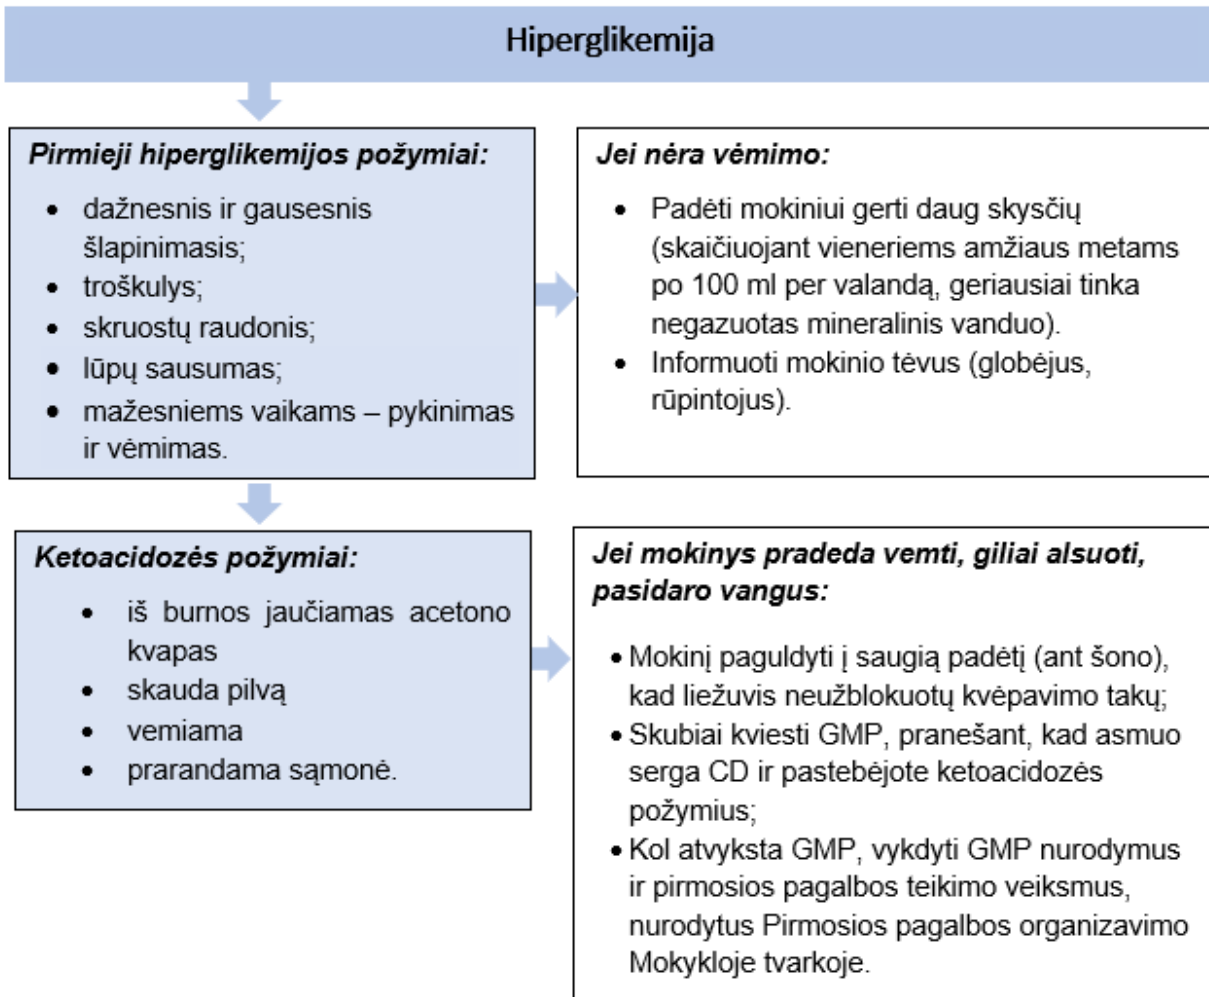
Hiperglikemija

Pirmieji hiperglikemijos požymiai:

- dažnesnis ir gausesnis šlapinimasis;
- troškulys;
- skruostų raudonis;
- lūpų sausumas;
- mažesniems vaikams – pykinimas ir vėmimas.

Jei nėra vėmimo:

- Padėti mokiniui gerti daug skysčių (skaičiuojant vieneriems amžiaus metams po 100 ml per valandą, geriausiai tinka negazuotas mineralinis vanduo).
- Informuoti mokinio tėvus (globėjus, rūpintojus).

Ketoacidozės požymiai:

- iš burnos jaučiamas acetono kvapas
- skauda pilvą
- vemiama
- prarandama sąmonė.

Jei mokinys pradeda vemti, giliai alsuoti, pasidaro vangus:

- Mokinį paguldyti į saugią padėtį (ant šono), kad liežuvis neužblokuotų kvėpavimo takų;
- Skubiai kviesti GMP, pranešant, kad asmuo serga CD ir pastebėjote ketoacidozės požymius;
- Kol atvyksta GMP, vykdyti GMP nurodymus ir pirmosios pagalbos teikimo veiksmus, nurodytus Pirmosios pagalbos organizavimo Mokykloje tvarkoje.